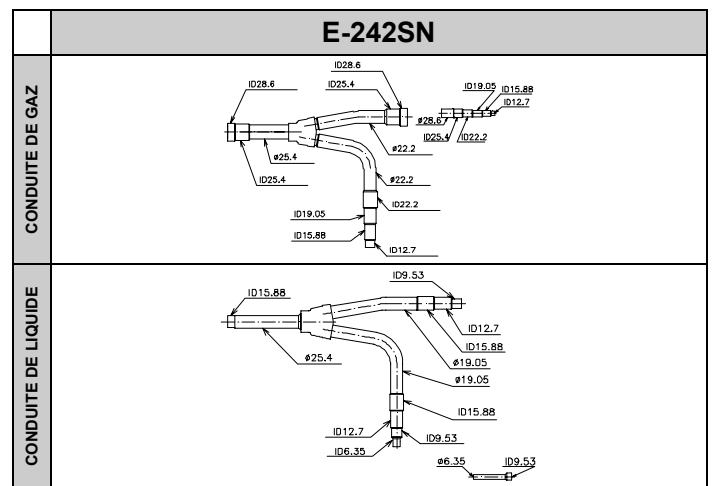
E-242SN

CONDUITE DE GAZ

ID28.6
ID28.6
ID25.4
ID19.05
ID15.88
ID12.7
ø28.6
ID25.4
ID22.2
ø25.4
ø22.2
ID25.4
ø22.2
ID22.2
ID19.05
ID15.88
ID12.7

CONDUITE DE LIQUIDE

ID9.53
ID15.88
ID12.7
ID15.88
ø25.4
ø19.05
ø19.05
ID15.88
ID12.7
ID9.53
ID6.35
ø6.35
ID9.53